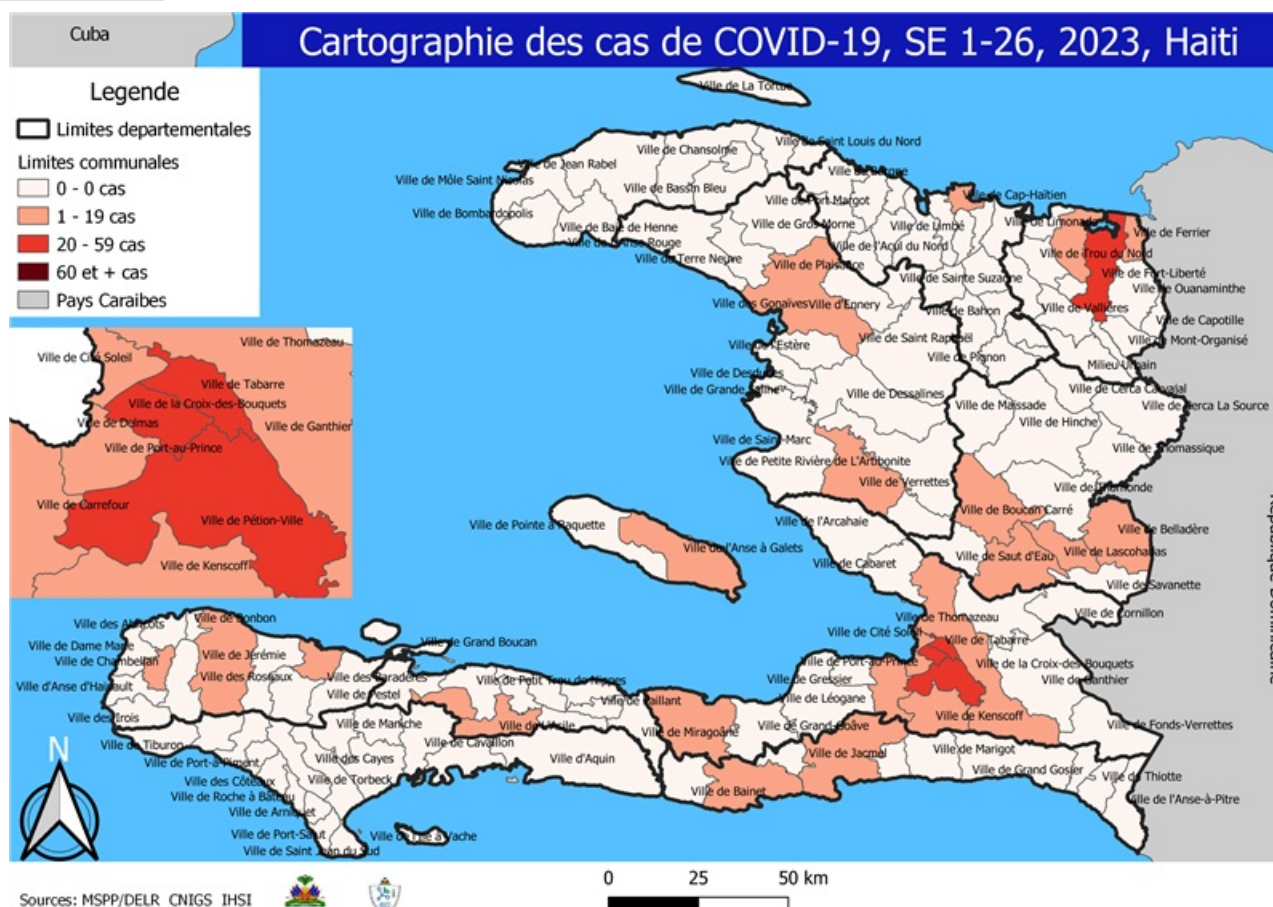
Cuba

Cartographie des cas de COVID-19, SE 1-26, 2023, Haiti

Legende
Limites departementales
Limites communales
0 - 0 cas
1 - 19 cas
20 - 59 cas
60 et + cas
Pays Caraibes

Ville de Cité Soleil
Ville de Thomazeau
Ville de Tabarre
Ville de la Croix-des-Bouquets
Ville de Delmas
Ville de Ganthier
Ville de Port-au-Prince
Ville de Carrefour
Ville de Pétion-Ville
Ville de Kenscoff

Ville de La Tortue
Ville de Saint Louis du Nord
Ville de Jean Rabel
Ville de Chansolme
Ville de Môle Saint Nicolas
Ville de Bassin Bleu
Ville de Borgne
Ville de Port Margot
Ville de Cap-Haïtien
Ville de Bombardopolis
Ville de Baie de Henne
Ville de Anse Rouge
Ville de Gros Morne
Ville de Limbé
Ville de l'Acul du Nord
Ville de Limonade
Ville de Ferrier
Ville de Terre Neuve
Ville de Trou du Nord
Ville de Plaisance
Ville de Fort-Liberté
Ville de Ouanaminthe
Ville de Sainte Suzanne
Ville des Gonaïves
Ville d'Ennery
Ville de Bahon
Ville de Vallières
Ville de Capotille
Ville de Saint Raphaël
Ville de Mont-Organisé
Ville de l'Estère
Ville de Pignon
Milieu Urbain
Ville de Desdunes
Ville de Grande Saline
Ville de Dessalines
Ville de Cerca Carvajal
Ville de Maïssade
Ville de Cerca La Source
Ville de Hinche
Ville de Saint-Marc
Ville de Thomassique
Ville de Petite Rivière de L'Artibonite
Ville de Verrettes
Ville de Thomonde
Ville de Pointe à Raquette
Ville de Boucan Carré
Ville de l'Arcahaie
Ville de Belladère
Ville de l'Anse à Galets
Ville de Saut d'Eau
Ville de Lascahobas
Ville de Cabaret
Ville de Savanette
Ville de Cornillon
Ville de Thomazeau
Ville des Abricots
Ville de Bonbon
Ville de Grand Boucan
Ville de Cité Soleil
Ville de Tabarre
Ville de Dame Marie
Ville de Chambellan
Ville de Jérémie
Ville de Port-au-Prince
Ville de la Croix-des-Bouquets
Ville de Gressier
Ville d'Anse d'Hainault
Ville des Roseaux
Ville des Baradères
Ville de Petit Trou de Nippes
Ville de Ganthier
Ville de Pestel
Ville de Paillant
Ville de Léogane
Ville des Irois
Ville de l'Asile
Ville de Kenscoff
Ville de Manche
Ville de Miragoâne
Ville de Grand Goâve
Ville de Fonds-Verrettes
Ville de Tiburon
Ville de Cavaillon
Ville de Port-à-Piment
Ville d'Aquin
Ville de Jacmel
Ville des Cayes
Ville de Marigot
Ville des Côteaux
Ville de Torbeck
Ville de Thiotte
Ville de Grand Gosier
Ville de Roche à Bateau
Ville de Bainet
Ville de l'Anse-à-Pitre
Ville de Arniquet
Ville de Port-Salut
Ville de l'Ile à Vache
Ville de Saint Jean du Sud

République Dominicaine

N

0 25 50 km

Sources: MSPP/DELR CNIGS IHSI